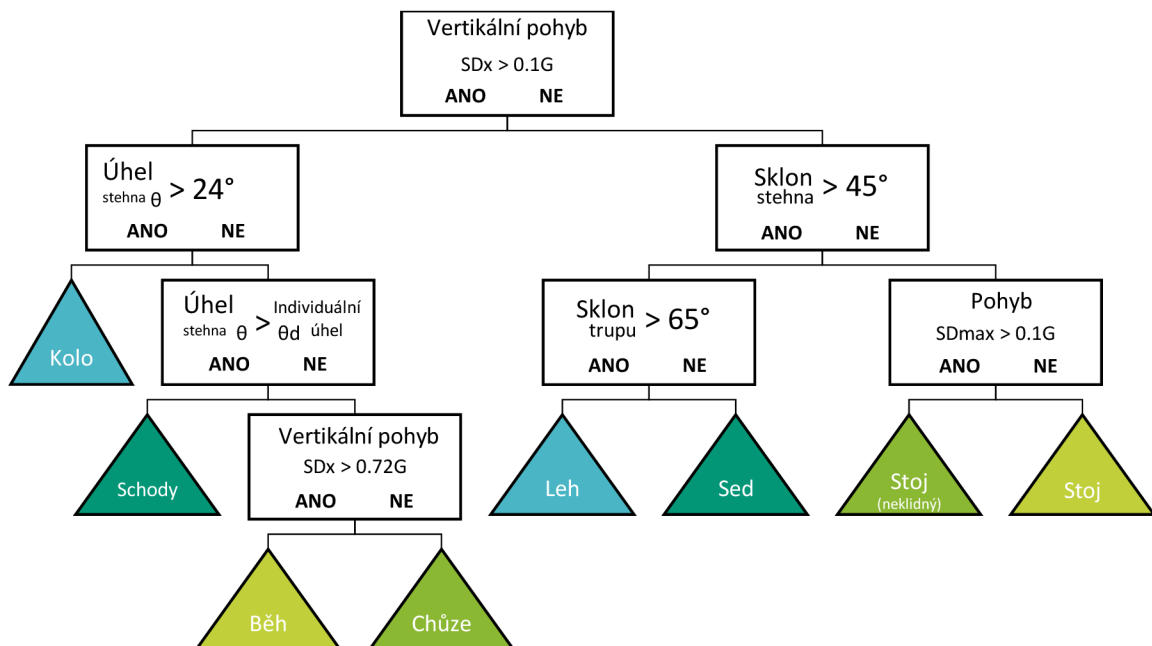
Vertikální pohyb
SDx > 0.1G
ANO NE

Úhel stehna $\theta$ > 24°
ANO NE

Sklon stehna > 45°
ANO NE

Kolo

Úhel stehna $\theta$ > Individuální $\theta d$ úhel
ANO NE

Sklon trupu > 65°
ANO NE

Pohyb
SDmax > 0.1G
ANO NE

Schody

Vertikální pohyb
SDx > 0.72G
ANO NE

Leh

Sed

Stoj (neklidný)

Stoj

Běh

Chůze